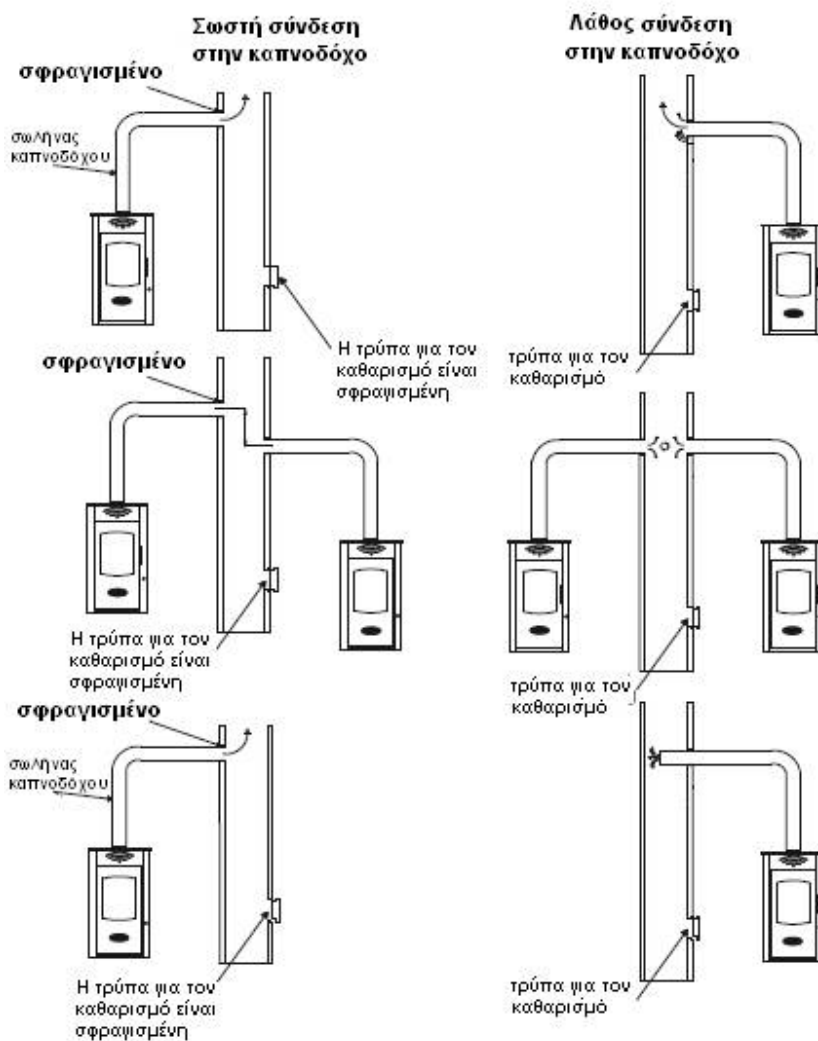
Σωστή σύνδεση στην καπνοδόχο

Λάθος σύνδεση στην καπνοδόχο

σφραγισμένο

σωλήνας καπνοδόχου

Η τρύπα για τον καθαρισμό είναι σφραγισμένη

τρύπα για τον καθαρισμό

σφραγισμένο

Η τρύπα για τον καθαρισμό είναι σφραγισμένη

τρύπα για τον καθαρισμό

σφραγισμένο

σωλήνας καπνοδόχου

Η τρύπα για τον καθαρισμό είναι σφραγισμένη

τρύπα για τον καθαρισμό